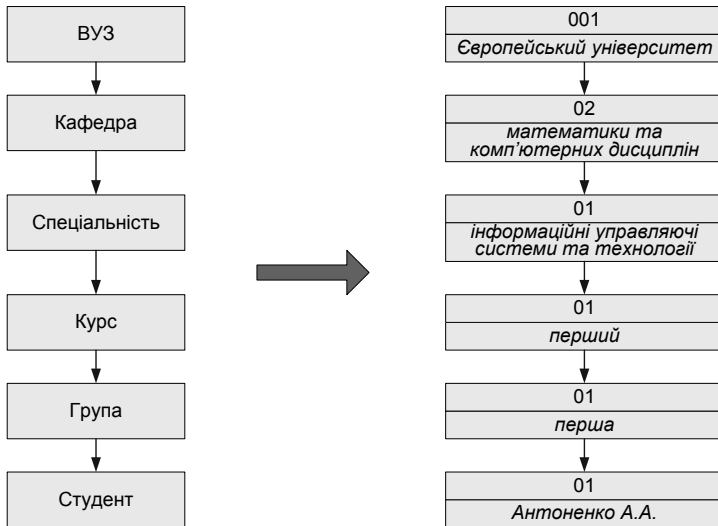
ВУЗ

Кафедра

Спеціальність

Курс

Група

Студент

001
Європейський університет

02
математики та комп'ютерних дисциплін

01
інформаційні управляючі системи та технології

01
перший

01
перша

01
Антоненко А.А.